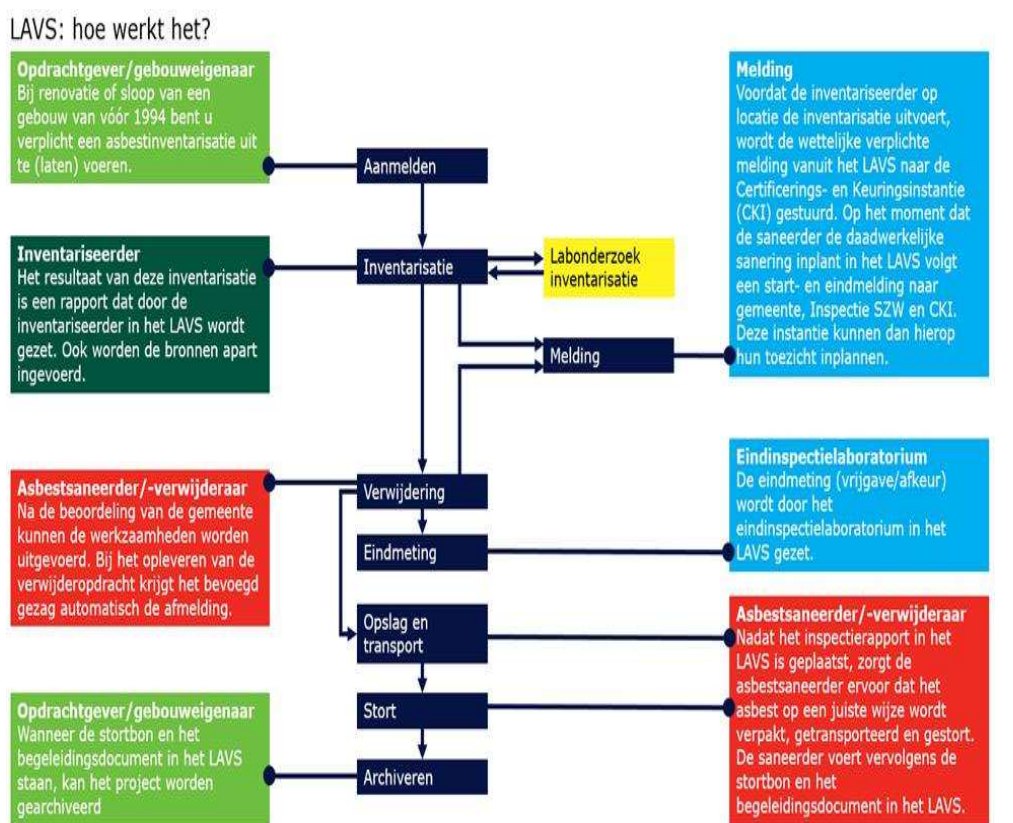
LAVS: hoe werkt het?

**Opdrachtgever/gebouweigenaar**
Bij renovatie of sloop van een gebouw van vóór 1994 bent u verplicht een asbestinventarisatie uit te (laten) voeren.

**Inventariseerder**
Het resultaat van deze inventarisatie is een rapport dat door de inventariseerder in het LAVS wordt gezet. Ook worden de bronnen apart ingevoerd.

**Asbestsaneerder/-verwijderaar**
Na de beoordeling van de gemeente kunnen de werkzaamheden worden uitgevoerd. Bij het opleveren van de verwijderopdracht krijgt het bevoegd gezag automatisch de afmelding.

**Opdrachtgever/gebouweigenaar**
Wanneer de stortbon en het begeleidingsdocument in het LAVS staan, kan het project worden gearchiveerd

Aanmelden

Inventarisatie

Labonderzoek inventarisatie

Melding

Verwijdering

Eindmeting

Opslag en transport

Stort

Archiveren

**Melding**
Voordat de inventariseerder op locatie de inventarisatie uitvoert, wordt de wettelijke verplichte melding vanuit het LAVS naar de Certificerings- en Keuringsinstantie (CKI) gestuurd. Op het moment dat de saneerder de daadwerkelijke sanering inplant in het LAVS volgt een start- en eindmelding naar gemeente, Inspectie SZW en CKI. Deze instantie kunnen dan hierop hun toezicht inplannen.

**Eindinspectielaboratorium**
De eindmeting (vrijgave/afkeur) wordt door het eindinspectielaboratorium in het LAVS gezet.

**Asbestsaneerder/-verwijderaar**
Nadat het inspectierapport in het LAVS is geplaatst, zorgt de asbestsaneerder ervoor dat het asbest op een juiste wijze wordt verpakt, getransporteerd en gestort. De saneerder voert vervolgens de stortbon en het begeleidingsdocument in het LAVS.